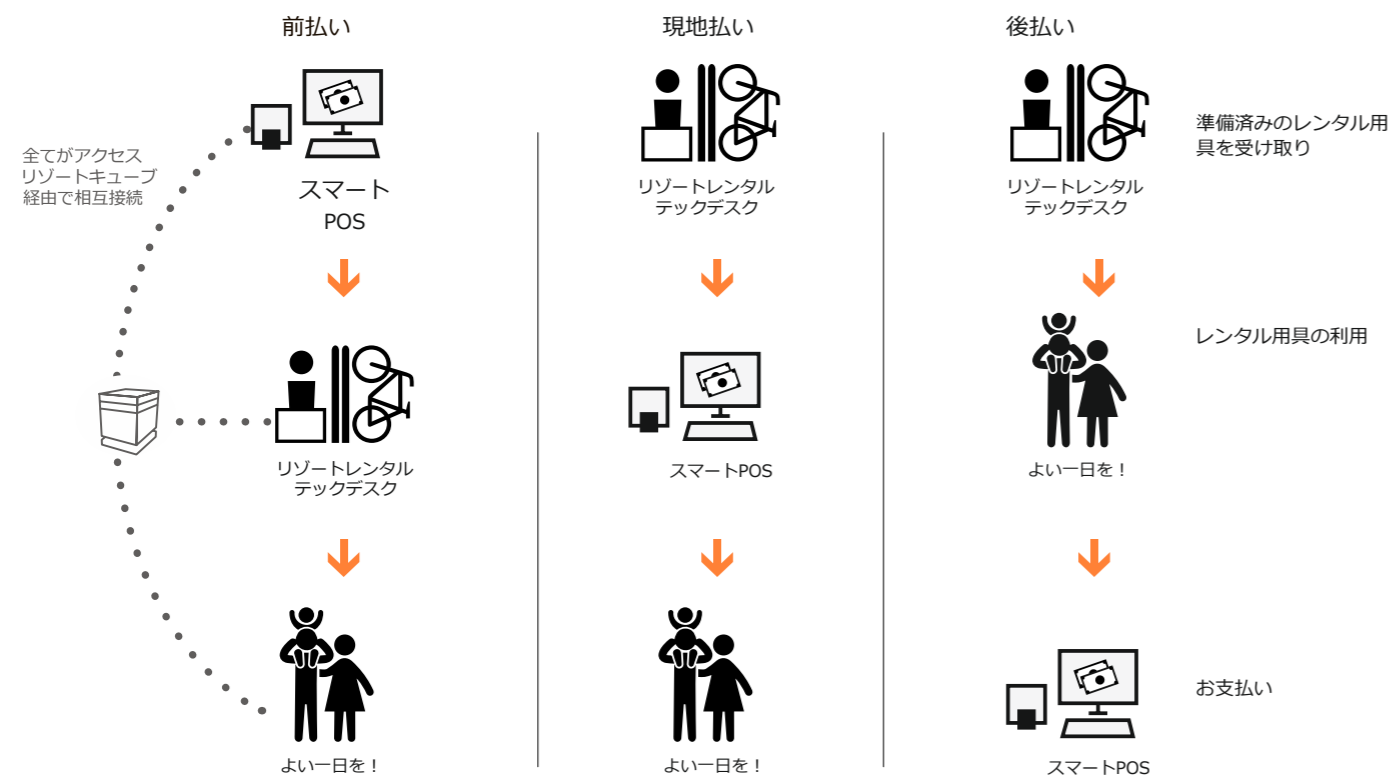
前払い

全てがアクセス
リゾートキューブ
経由で相互接続

スマート
POS

リゾートレンタル
テックデスク

よい一日を！

現地払い

リゾートレンタル
テックデスク

スマートPOS

よい一日を！

後払い

リゾートレンタル
テックデスク

準備済みのレンタル用具を受け取り

よい一日を！

レンタル用具の利用

お支払い

スマートPOS